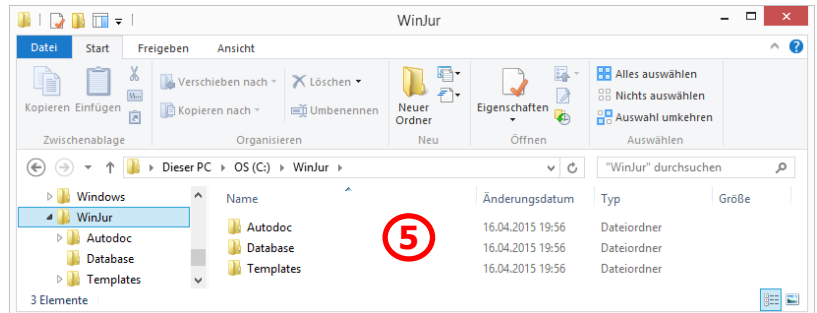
WinJur

Datei Start Freigeben Ansicht

Kopieren Einfügen
Zwischenablage

Verschieben nach
Kopieren nach
Löschen
Umbenennen
Organisieren

Neuer Ordner
Neu

Eigenschaften
Öffnen

Alles auswählen
Nichts auswählen
Auswahl umkehren
Auswählen

Dieser PC > OS (C:) > WinJur >

"WinJur" durchsuchen

Windows
WinJur
Autodoc
Database
Templates

| Name | Änderungsdatum | Typ | Größe |
|---|---|---|---|
| Autodoc | 16.04.2015 19:56 | Dateiordner | |
| Database | 16.04.2015 19:56 | Dateiordner | |
| Templates | 16.04.2015 19:56 | Dateiordner | |

5

3 Elemente